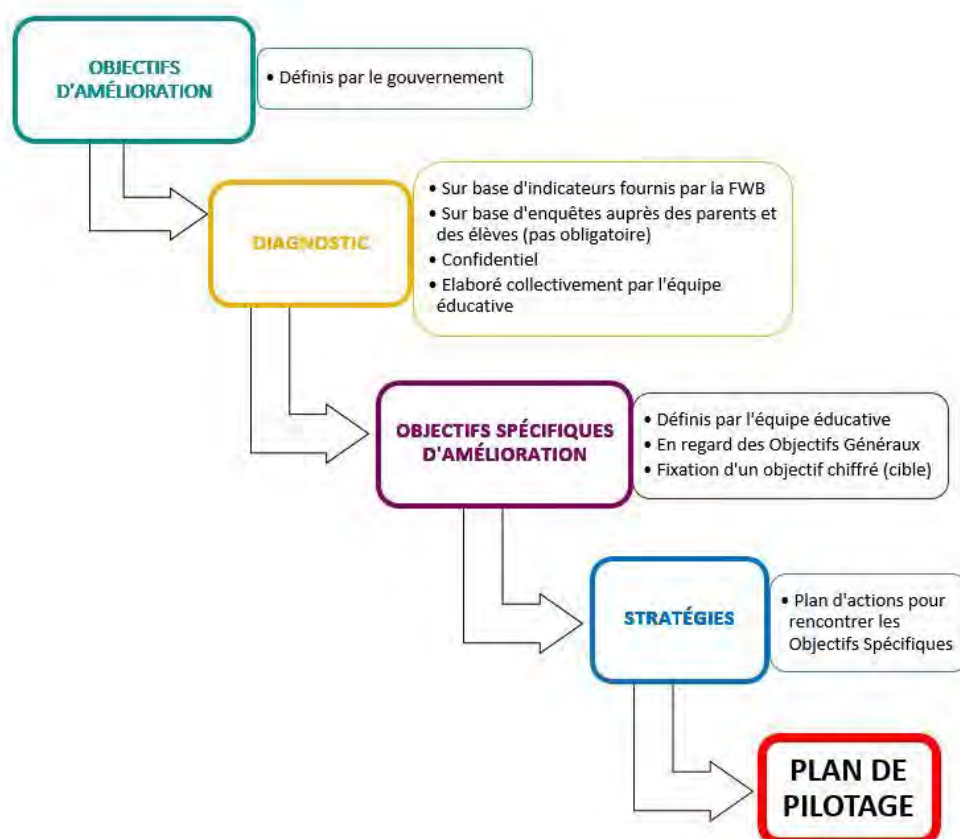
OBJECTIFS D'AMÉLIORATION

• Définis par le gouvernement

DIAGNOSTIC

• Sur base d'indicateurs fournis par la FWB
• Sur base d'enquêtes auprès des parents et des élèves (pas obligatoire)
• Confidentiel
• Elaboré collectivement par l'équipe éducative

OBJECTIFS SPÉCIFIQUES D'AMÉLIORATION

• Définis par l'équipe éducative
• En regard des Objectifs Généraux
• Fixation d'un objectif chiffré (cible)

STRATÉGIES

• Plan d'actions pour rencontrer les Objectifs Spécifiques

PLAN DE PILOTAGE